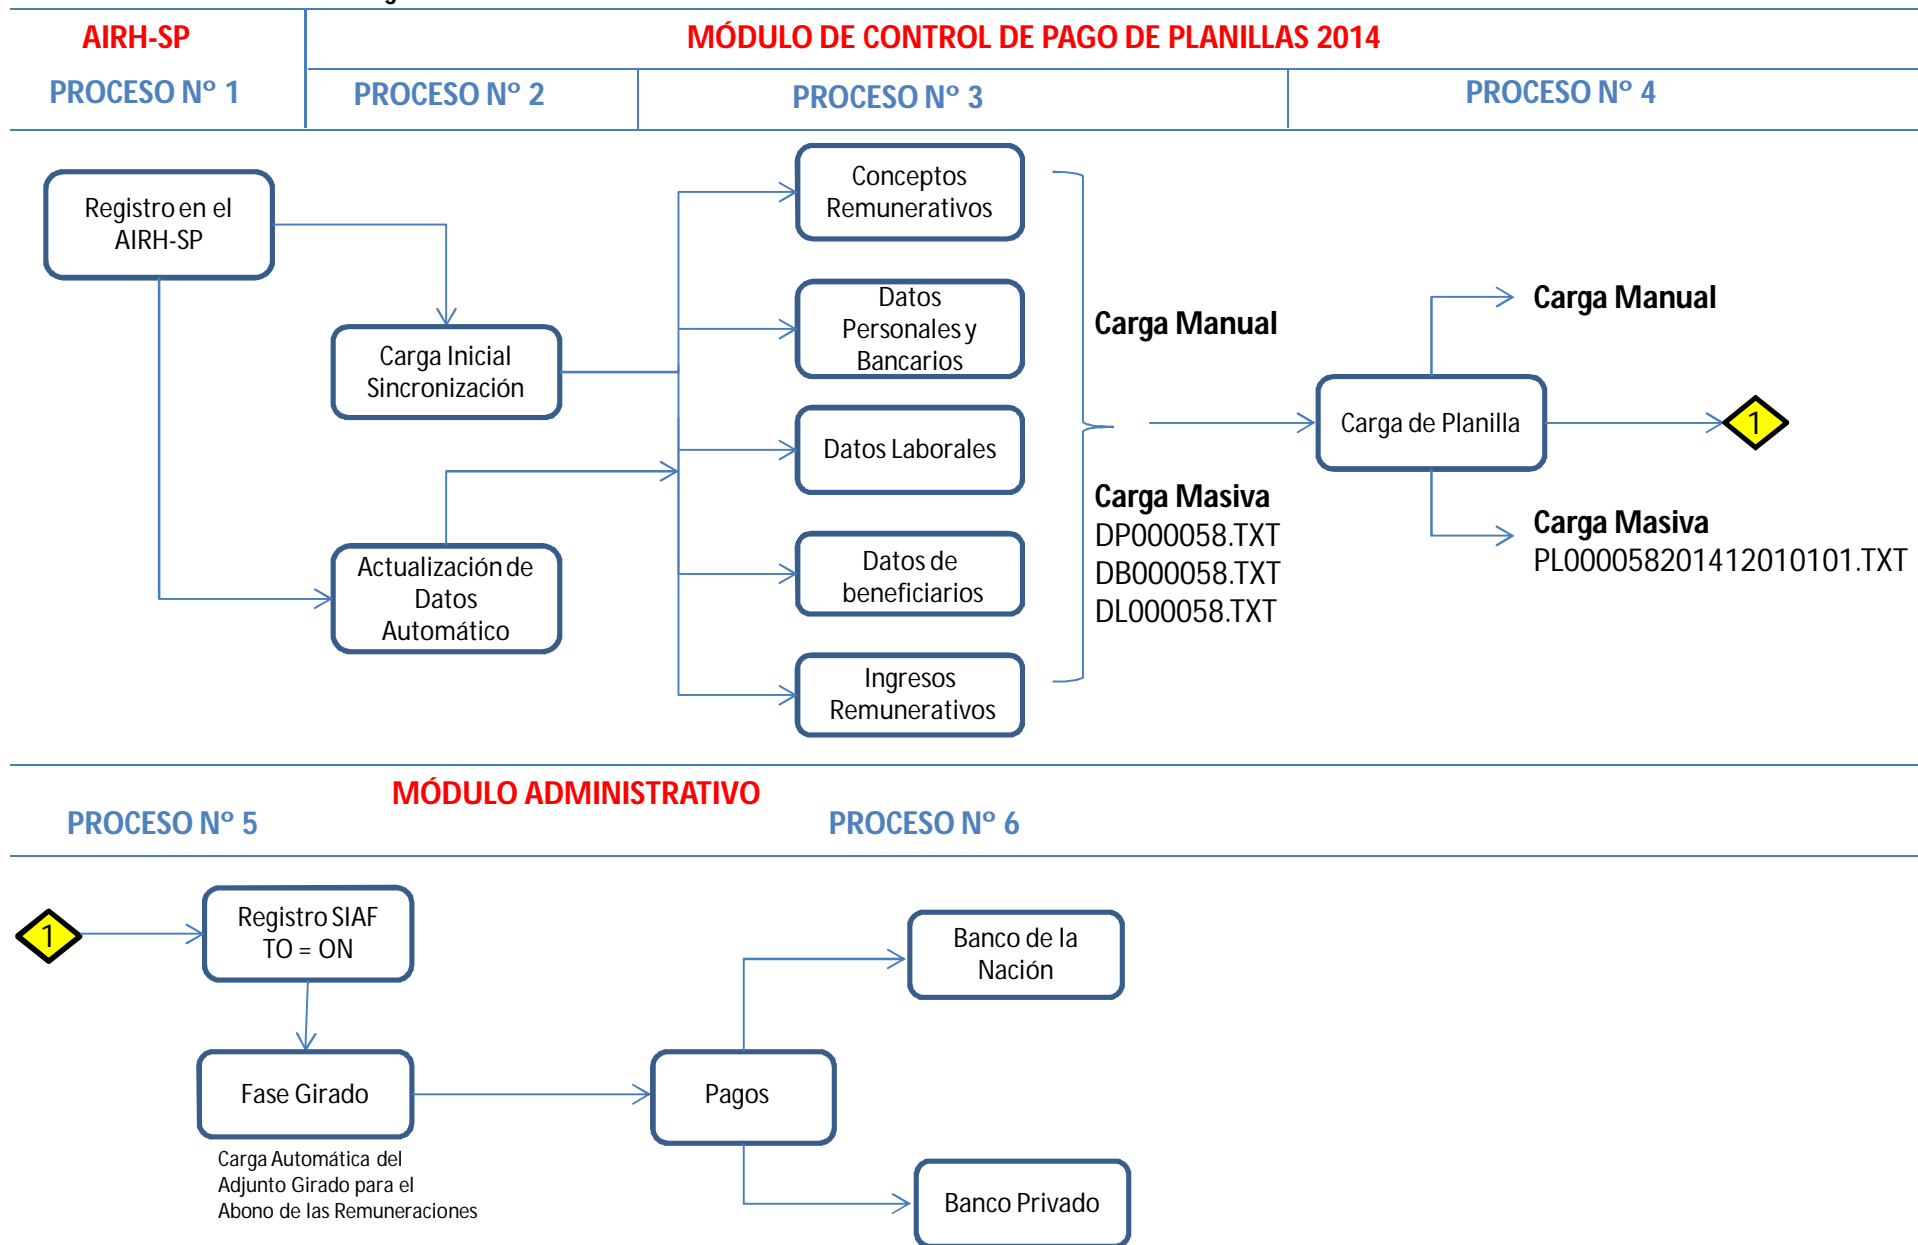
AIRH-SP

MÓDULO DE CONTROL DE PAGO DE PLANILLAS 2014

PROCESO Nº 1

PROCESO Nº 2

PROCESO Nº 3

PROCESO Nº 4

Registro en el AIRH-SP

Carga Inicial Sincronización

Actualización de Datos Automático

Conceptos Remunerativos

Datos Personales y Bancarios

Datos Laborales

Datos de beneficiarios

Ingresos Remunerativos

Carga Manual

Carga Masiva
DP000058.TXT
DB000058.TXT
DL000058.TXT

Carga de Planilla

1

Carga Manual

Carga Masiva
PL00005820141201010​1.TXT

PROCESO Nº 5

MÓDULO ADMINISTRATIVO

PROCESO Nº 6

1

Registro SIAF
TO = ON

Fase Girado

Carga Automática del Adjunto Girado para el Abono de las Remuneraciones

Pagos

Banco de la Nación

Banco Privado